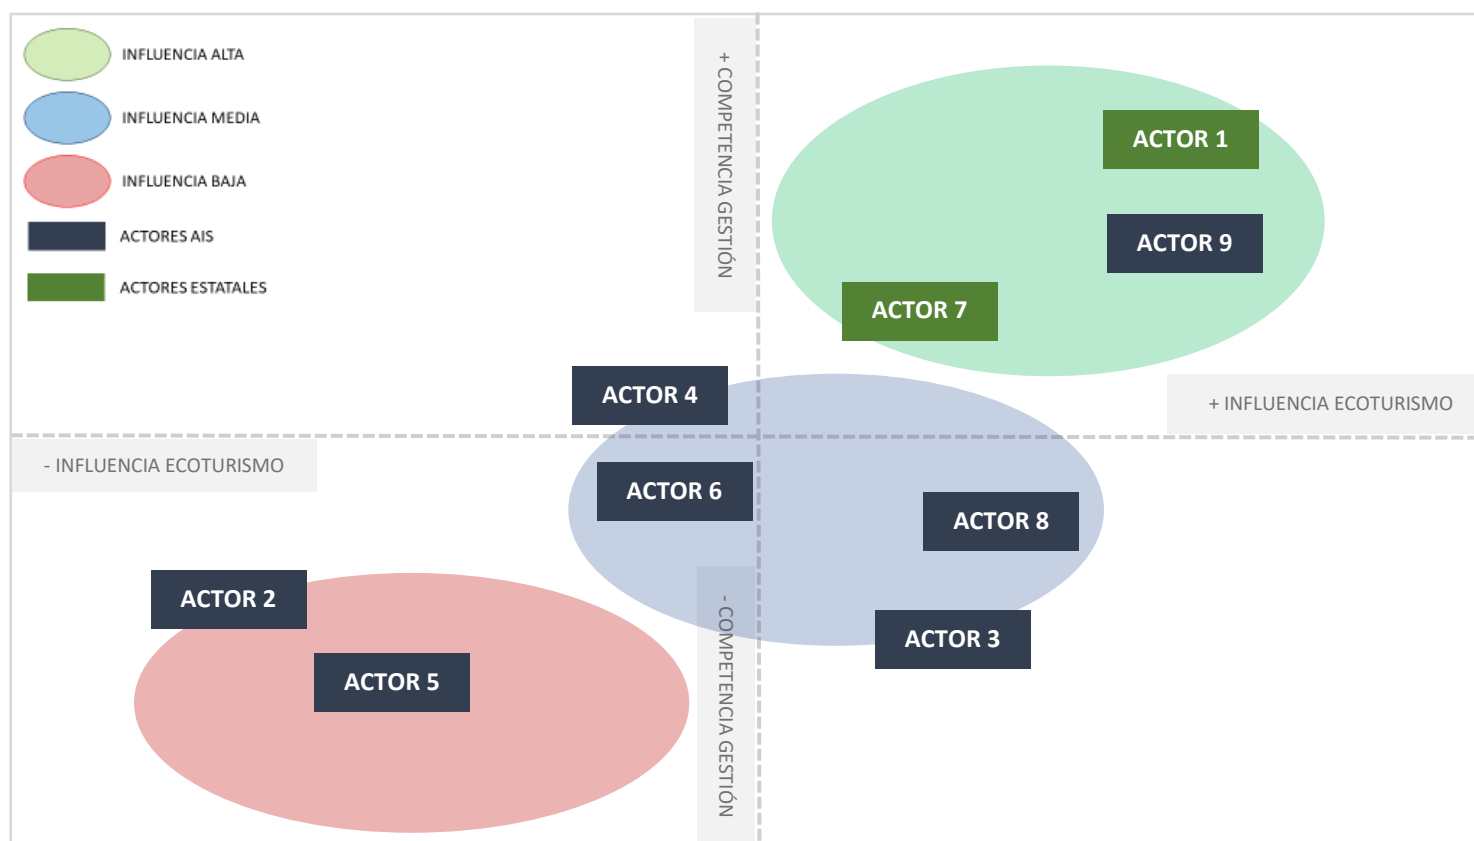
INFLUENCIA ALTA
INFLUENCIA MEDIA
INFLUENCIA BAJA
ACTORES AIS
ACTORES ESTATALES

+ COMPETENCIA GESTIÓN

ACTOR 1
ACTOR 9
ACTOR 7
ACTOR 4

+ INFLUENCIA ECOTURISMO

- INFLUENCIA ECOTURISMO

ACTOR 6
ACTOR 8
ACTOR 2
ACTOR 3
ACTOR 5

- COMPETENCIA GESTIÓN